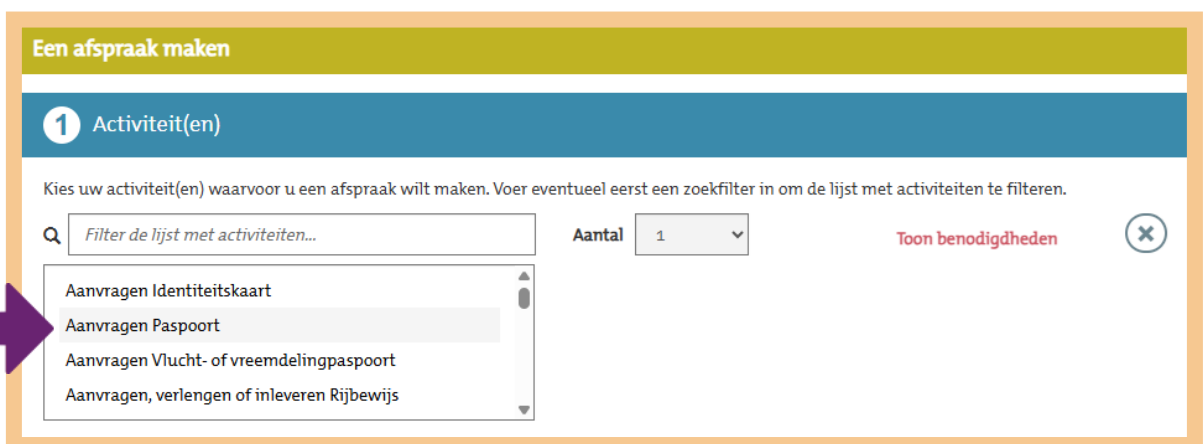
Een afspraak maken

1 Activiteit(en)

Kies uw activiteit(en) waarvoor u een afspraak wilt maken. Voer eventueel eerst een zoekfilter in om de lijst met activiteiten te filteren.

Filter de lijst met activiteiten...

Aantal 1

Toon benodigdheden

Aanvragen Identiteitskaart
Aanvragen Paspoort
Aanvragen Vlucht- of vreemdelingpaspoort
Aanvragen, verlengen of inleveren Rijbewijs